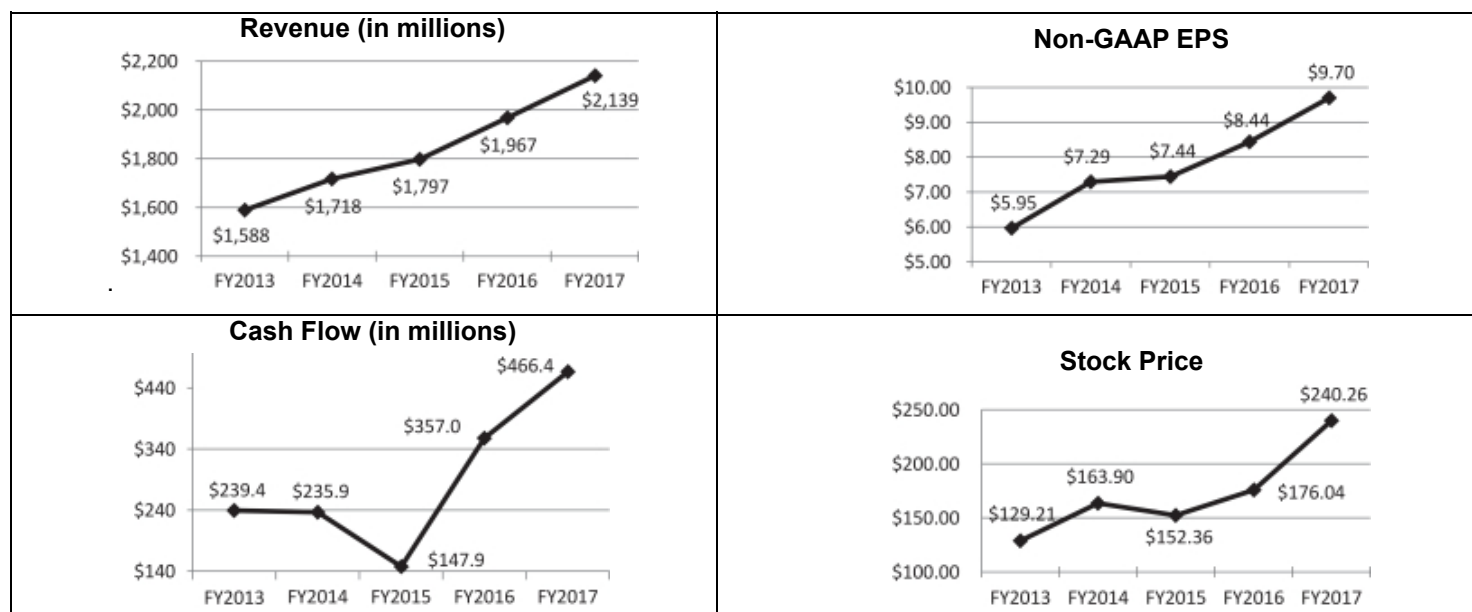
Revenue (in millions)

$2,200
$2,000
$1,800
$1,600
$1,400

$1,588
$1,718
$1,797
$1,967
$2,139

FY2013 FY2014 FY2015 FY2016 FY2017

Non-GAAP EPS

$10.00
$9.00
$8.00
$7.00
$6.00
$5.00

$5.95
$7.29
$7.44
$8.44
$9.70

FY2013 FY2014 FY2015 FY2016 FY2017

Cash Flow (in millions)

$440
$340
$240
$140

$239.4
$235.9
$147.9
$357.0
$466.4

FY2013 FY2014 FY2015 FY2016 FY2017

Stock Price

$250.00
$200.00
$150.00
$100.00

$129.21
$163.90
$152.36
$176.04
$240.26

FY2013 FY2014 FY2015 FY2016 FY2017